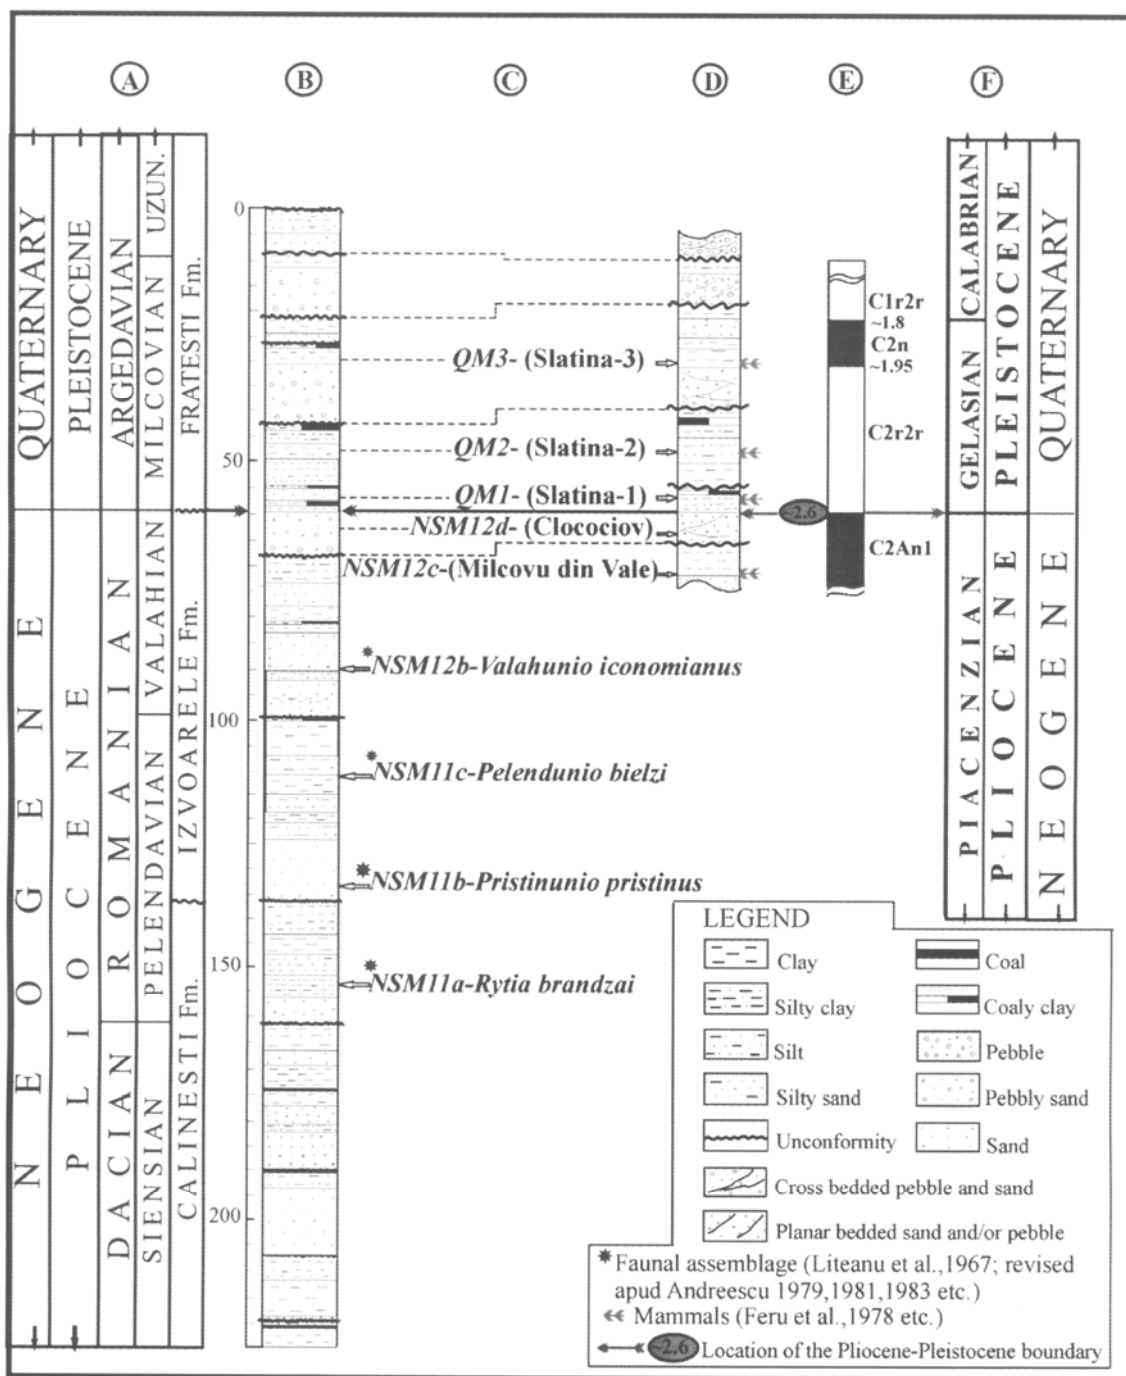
A B C D E F

QUATERNARY
PLEISTOCENE
ARGEDAVIAN
UZUN.
MILCOVIAN
FRATESTI Fm.
NEOGENE
PLIOCENE
ROMANIAN
VALAHIAN
IZVOARELE Fm.
PELENDAVIAN
DACIAN
SIENSIAN
CALINESTI Fm.

0
50
100
150
200

QM3- (Slatina-3)
QM2- (Slatina-2)
QM1- (Slatina-1)
NSM12d- (Clocociov)
NSM12c-(Milcovu din Vale)
*NSM12b-Valahunio iconomianus
*NSM11c-Pelendunio bielzi
*NSM11b-Pristinunio pristinus
*NSM11a-Rytia brandzai

C1r2r
~1.8
C2n
~1.95
C2r2r
~2.6
C2An1

CALABRIAN
GELASIAN
PLEISTOCENE
QUATERNARY
PIACENZIAN
PLIOCENE
NEOGENE

LEGEND
Clay
Silty clay
Silt
Silty sand
Unconformity
Cross bedded pebble and sand
Planar bedded sand and/or pebble
Coal
Coaly clay
Pebble
Pebbly sand
Sand
* Faunal assemblage (Liteanu et al.,1967; revised apud Andreescu 1979,1981,1983 etc.)
Mammals (Feru et al.,1978 etc.)
~2.6 Location of the Pliocene-Pleistocene boundary